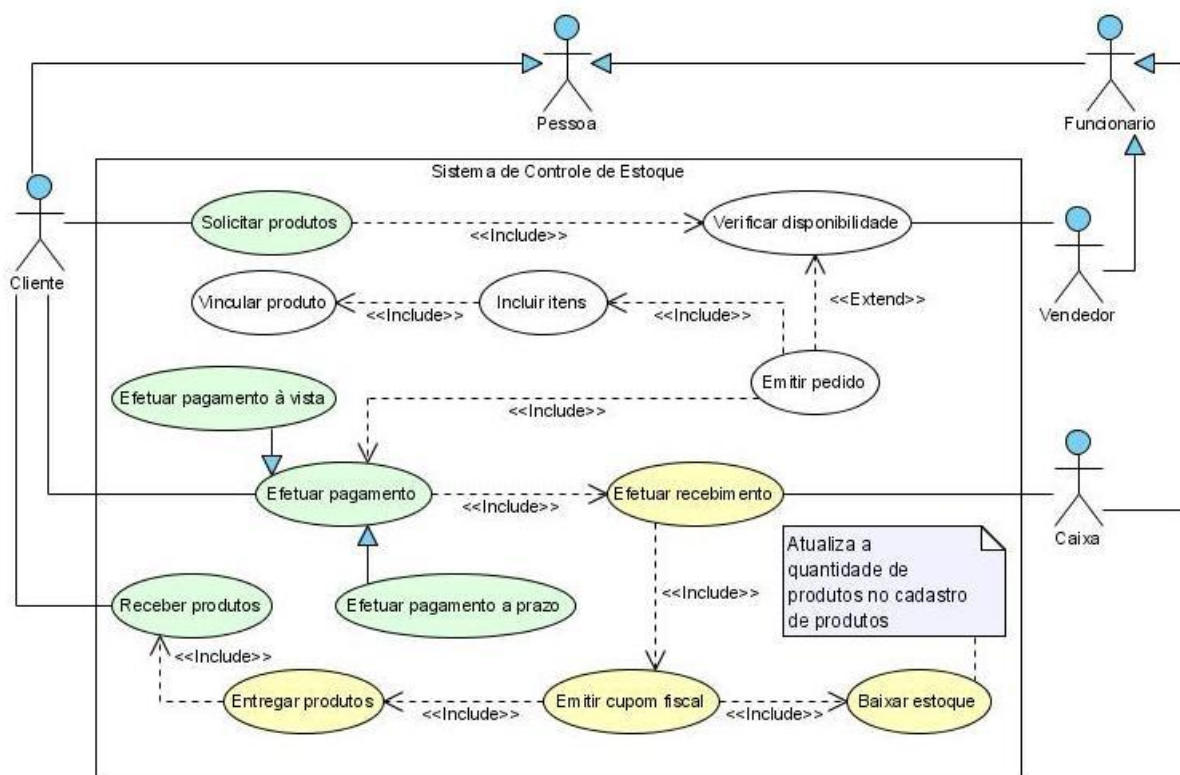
Pessoa

Funcionario

Sistem a de Controle de Estoque

Cliente

Solicitar produtos

<<Include>>

Verificar disponibilidade

Vendedor

Vincular produto

<<Include>>

Incluir itens

<<Include>>

<<Extend>>

Emitir pedido

Efetuar pagamento à vista

<<Include>>

Efetuar pagamento

<<Include>>

Efetuar recebimento

Caixa

Atualiza a quantidade de produtos no cadastro de produtos

<<Include>>

Receber produtos

Efetuar pagamento a prazo

<<Include>>

Entregar produtos

<<Include>>

Emitir cupom fiscal

<<Include>>

Baixar estoque